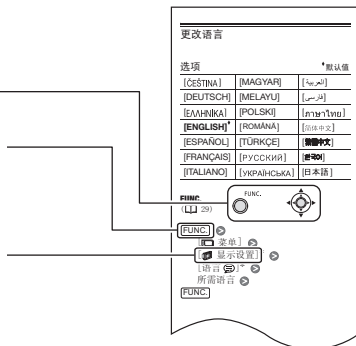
更改语言

选项 *默认值

| | | |
|---|---|---|
| [ČEŠTINA] | [MAGYAR] | [العربية] |
| [DEUTSCH] | [MELAYU] | [فارسی] |
| [ΕΛΛΗΝΙΚΑ] | [POLSKI] | [ภาษาไทย] |
| [ENGLISH]* | [ROMÂNĂ] | [简体中文] |
| [ESPAÑOL] | [TÜRKÇE] | [繁體中文] |
| [FRANÇAIS] | [РУССКИЙ] | [한국어] |
| [ITALIANO] | [УКРАЇНСЬКА] | [日本語] |

FUNC.
(□ 29)

FUNC.

FUNC.
[□ 菜单]
[显示设置]
[语言]
所需语言
FUNC.